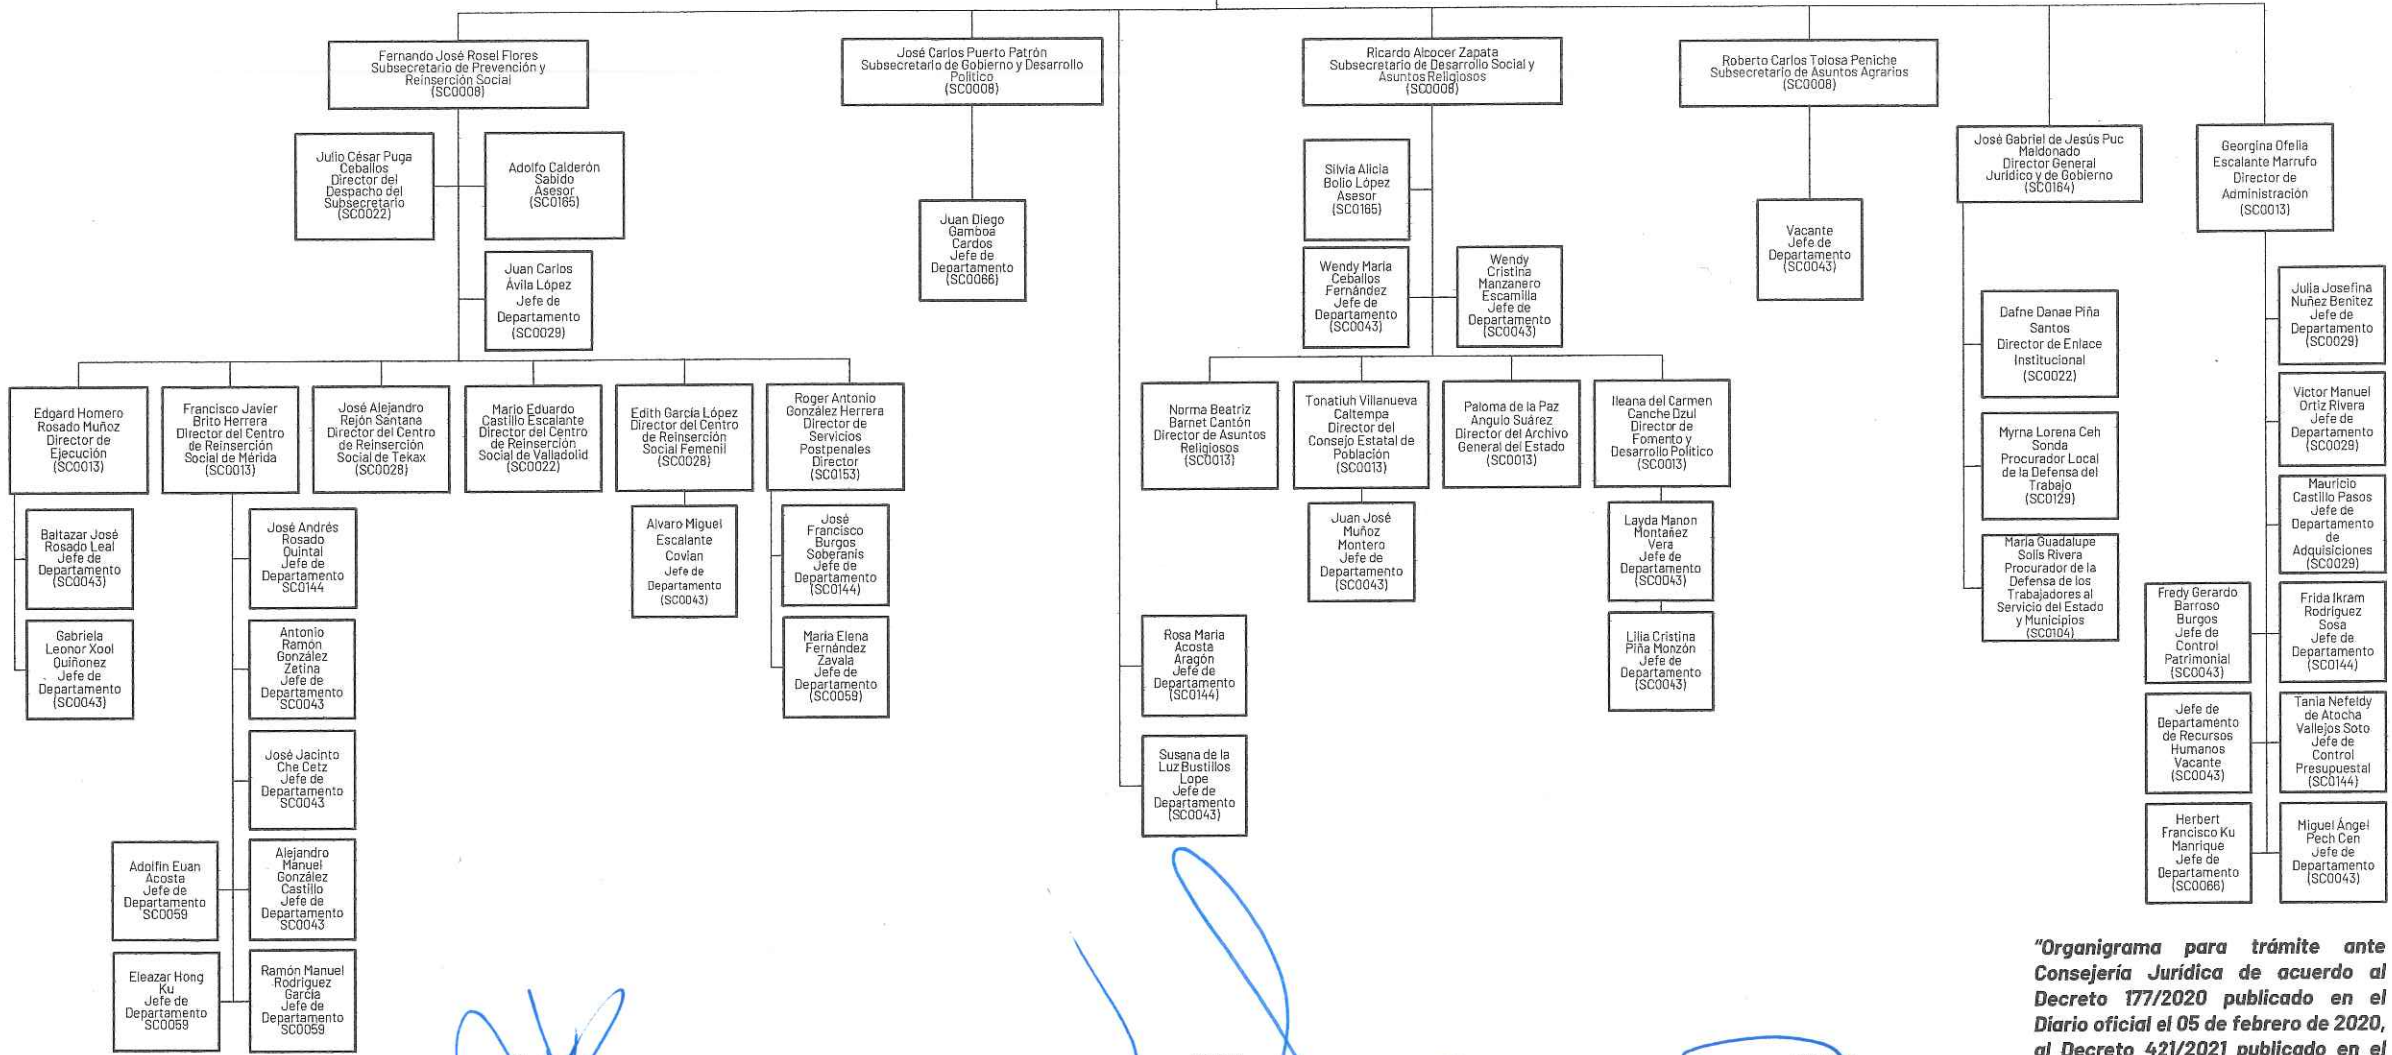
Fernando José Rosel Flores
Subsecretario de Prevención y Reinserción Social
(SC0008)

Julio César Puga Ceballos
Director del Despacho del Subsecretario
(SC0022)

Adolfo Calderón Sabido
Asesor
(SC0165)

Juan Carlos Ávila López
Jefe de Departamento
(SC0029)

Edgard Homero Rosado Muñoz
Director de Ejecución
(SC0013)

Baltazar José Rosado Leal
Jefe de Departamento
(SC0043)

Gabriela Leonor Xool Quiñonez
Jefe de Departamento
(SC0043)

Francisco Javier Brito Herrera
Director del Centro de Reinserción Social de Mérida
(SC0013)

José Andrés Rosado Quintal
Jefe de Departamento
SC0144

Antonio Ramón González Zetina
Jefe de Departamento
SC0043

José Jacinto Che Cetz
Jefe de Departamento
SC0043

Alejandro Manuel González Castillo
Jefe de Departamento
SC0043

Ramón Manuel Rodríguez García
Jefe de Departamento
SC0059

Adolfin Euan Acosta
Jefe de Departamento
SC0059

Eleazar Hong Ku
Jefe de Departamento
SC0059

José Alejandro Rejón Santana
Director del Centro de Reinserción Social de Tekax
(SC0028)

Mario Eduardo Castillo Escalante
Director del Centro de Reinserción Social de Valladolid
(SC0022)

Edith García López
Director del Centro de Reinserción Social Femenil
(SC0028)

Alvaro Miguel Escalante Covian
Jefe de Departamento
(SC0043)

Roger Antonio González Herrera
Director de Servicios Postpenales
Director
(SC0153)

José Francisco Burgos Soberanis
Jefe de Departamento
(SC0144)

María Elena Fernández Zavala
Jefe de Departamento
(SC0059)

José Carlos Puerto Patrón
Subsecretario de Gobierno y Desarrollo Político
(SC0008)

Juan Diego Gamboa Cardos
Jefe de Departamento
(SC0066)

Rosa María Acosta Aragón
Jefe de Departamento
(SC0144)

Susana de la Luz Bustillos Lope
Jefe de Departamento
(SC0043)

Ricardo Alcocer Zapata
Subsecretario de Desarrollo Social y Asuntos Religiosos
(SC0008)

Silvia Alicia Bolio López
Asesor
(SC0165)

Wendy María Ceballos Fernández
Jefe de Departamento
(SC0043)

Wendy Cristina Manzanero Escamilla
Jefe de Departamento
(SC0043)

Norma Beatriz Barnet Cantón
Director de Asuntos Religiosos
(SC0013)

Tonatiuh Villanueva Caltempa
Director del Consejo Estatal de Población
(SC0013)

Juan José Muñoz Montero
Jefe de Departamento
(SC0043)

Paloma de la Paz Angulo Suárez
Director del Archivo General del Estado
(SC0013)

Ileana del Carmen Canche Dzul
Director de Fomento y Desarrollo Político
(SC0013)

Layda Manon Montañez Vera
Jefe de Departamento
(SC0043)

Lilia Cristina Piña Monzón
Jefe de Departamento
(SC0043)

Roberto Carlos Tolosa Peniche
Subsecretario de Asuntos Agrarios
(SC0008)

Vacante
Jefe de Departamento
(SC0043)

José Gabriel de Jesús Puc Maldonado
Director General Jurídico y de Gobierno
(SC0164)

Dafne Danae Piña Santos
Director de Enlace Institucional
(SC0022)

Myrna Lorena Ceh Sonda
Procurador Local de la Defensa del Trabajo
(SC0129)

María Guadalupe Solís Rivera
Procurador de la Defensa de los Trabajadores al Servicio del Estado y Municipios
(SC0104)

Georgina Ofelia Escalante Marrufo
Director de Administración
(SC0013)

Julia Josefina Nuñez Benitez
Jefe de Departamento
(SC0029)

Victor Manuel Ortiz Rivera
Jefe de Departamento
(SC0029)

Mauricio Castillo Pasos
Jefe de Departamento de Adquisiciones
(SC0029)

Frida Ikram Rodriguez Sosa
Jefe de Departamento
(SC0144)

Tania Nefeldy de Atocha Vallejos Soto
Jefe de Control Presupuestal
(SC0144)

Miguel Ángel Pech Cen
Jefe de Departamento
(SC0043)

Fredy Gerardo Barroso Burgos
Jefe de Control Patrimonial
(SC0043)

Jefe de Departamento de Recursos Humanos
Vacante
(SC0043)

Herbert Francisco Ku Manrique
Jefe de Departamento
(SC0066)

"Organigrama para trámite ante Consejería Jurídica de acuerdo al Decreto 177/2020 publicado en el Diario oficial el 05 de febrero de 2020, al Decreto 421/2021 publicado en el